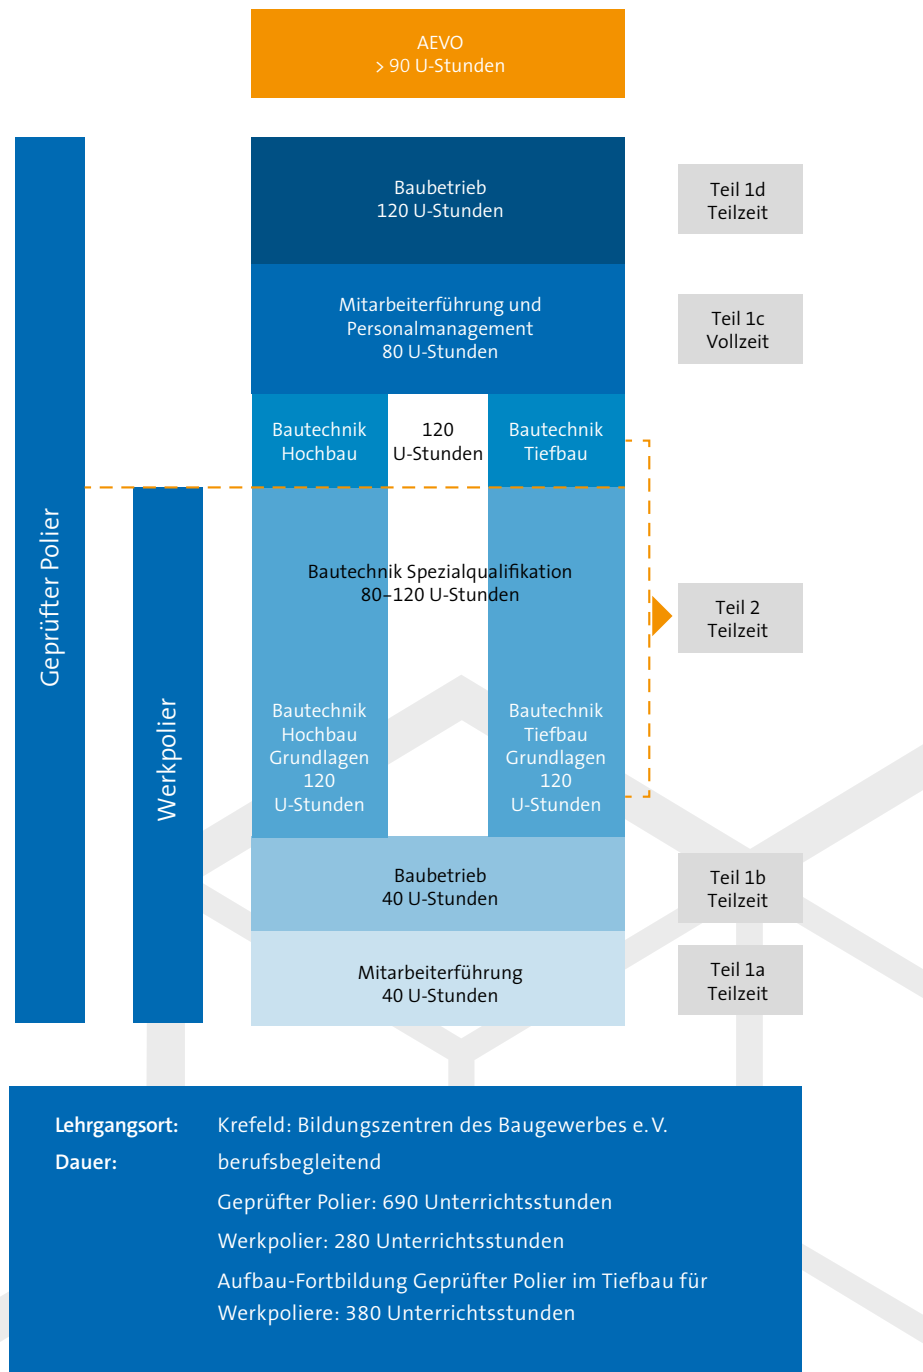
AEVO
> 90 U-Stunden

Geprüfter Polier

Werkpolier

Baubetrieb
120 U-Stunden

Teil 1d
Teilzeit

Mitarbeiterführung und Personalmanagement
80 U-Stunden

Teil 1c
Vollzeit

Bautechnik Hochbau

120 U-Stunden

Bautechnik Tiefbau

Bautechnik Spezialqualifikation
80–120 U-Stunden

Teil 2
Teilzeit

Bautechnik Hochbau Grundlagen 120 U-Stunden

Bautechnik Tiefbau Grundlagen 120 U-Stunden

Baubetrieb
40 U-Stunden

Teil 1b
Teilzeit

Mitarbeiterführung
40 U-Stunden

Teil 1a
Teilzeit

Lehrgangsort: Krefeld: Bildungszentren des Baugewerbes e.V.
Dauer: berufsbegleitend
Geprüfter Polier: 690 Unterrichtsstunden
Werkpolier: 280 Unterrichtsstunden
Aufbau-Fortbildung Geprüfter Polier im Tiefbau für Werkpoliere: 380 Unterrichtsstunden